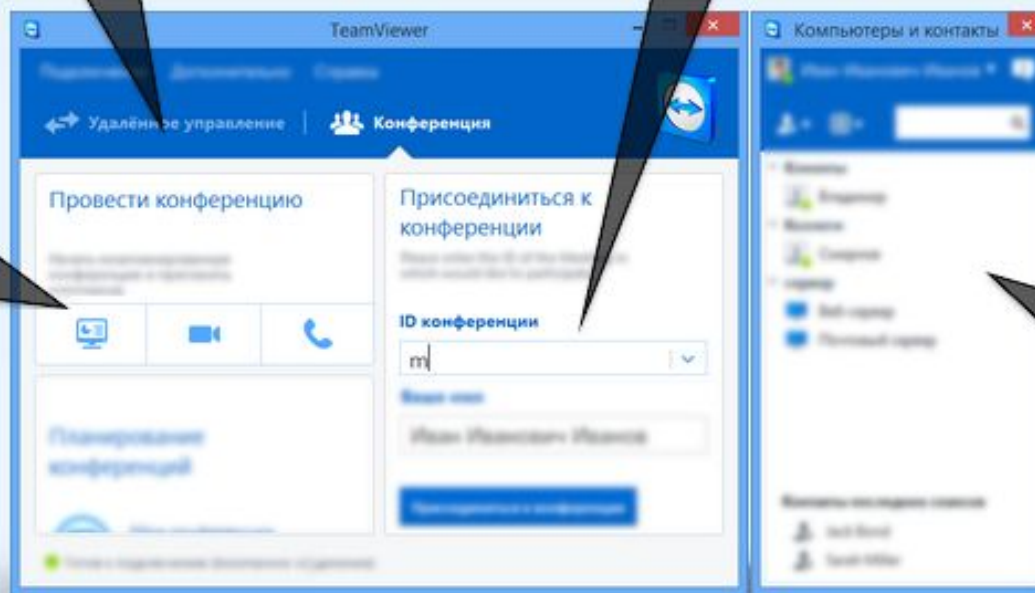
TeamViewer

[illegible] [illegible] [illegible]

Удалённ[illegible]е управление | Конференция

Провести конференцию

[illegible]

Присоединиться к конференции

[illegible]

ID конференции

m

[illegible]

Иван Иванович Иванов

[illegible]

Планирование конференций

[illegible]

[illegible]

Компьютеры и контакты

Иван Иванович Иванов

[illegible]
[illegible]
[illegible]
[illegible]
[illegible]
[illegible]
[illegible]

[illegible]
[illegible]
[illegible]